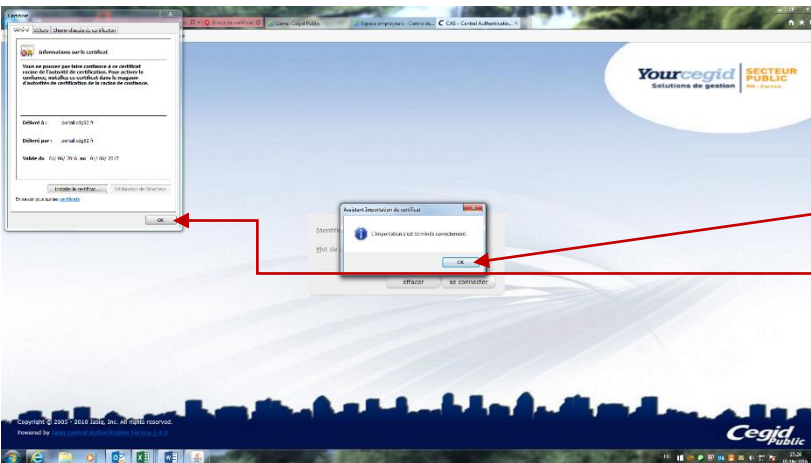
Certificat

Général | Détails | Chemin d'accès de certification

Informations sur le certificat

Vous ne pouvez pas faire confiance à ce certificat racine de l'autorité de certification. Pour activer la confiance, installez ce certificat dans le magasin d'autorités de certification de la racine de confiance.

Délivré à : portail.ctg32.fr

Délivré par : portail.ctg32.fr

Valide du 01/ 06/ 2016 au 01/ 06/ 2017

Installer le certificat... | Déclaration de l'émetteur

En savoir plus sur les certificats

OK

Erreur de certificat | Portail Cegid Public | Espace employeurs - Centre de... | CAS – Central Authenticatio...

Yourcegid Solutions de gestion | SECTEUR PUBLIC RH - Carrus

Assistant Importation du certificat

L'importation s'est terminée correctement.

OK

Identifi

Mot de

effacer | se connecter

Copyright © 2005 - 2010 Jasig, Inc. All rights reserved.
Powered by Jasig Central Authentication Service 3.4.2

Cegid Public

FR 15:26